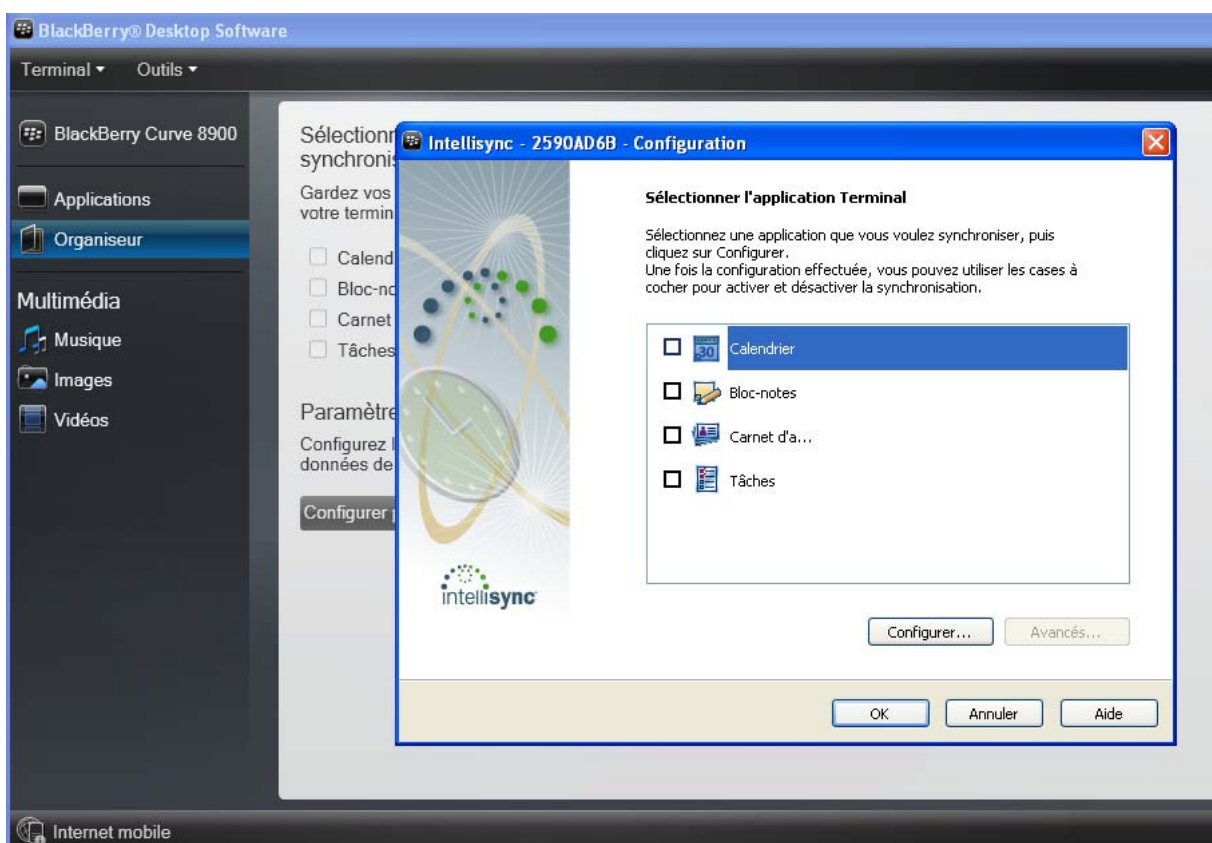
BlackBerry® Desktop Software

Terminal ▾ Outils ▾

BlackBerry Curve 8900

Applications

Organiseur

Multimédia

Musique

Images

Vidéos

Sélectionn synchronis

Gardez vos votre termin

Calend

Bloc-no

Carnet

Tâches

Paramètre

Configurez l données de

Configurer

Intellisync - 2590AD6B - Configuration

Sélectionner l'application Terminal

Sélectionnez une application que vous voulez synchroniser, puis cliquez sur Configurer.
Une fois la configuration effectuée, vous pouvez utiliser les cases à cocher pour activer et désactiver la synchronisation.

30 Calendrier

Bloc-notes

Carnet d'a...

Tâches

intellisync

Configurer...

Avancés...

OK

Annuler

Aide

Internet mobile